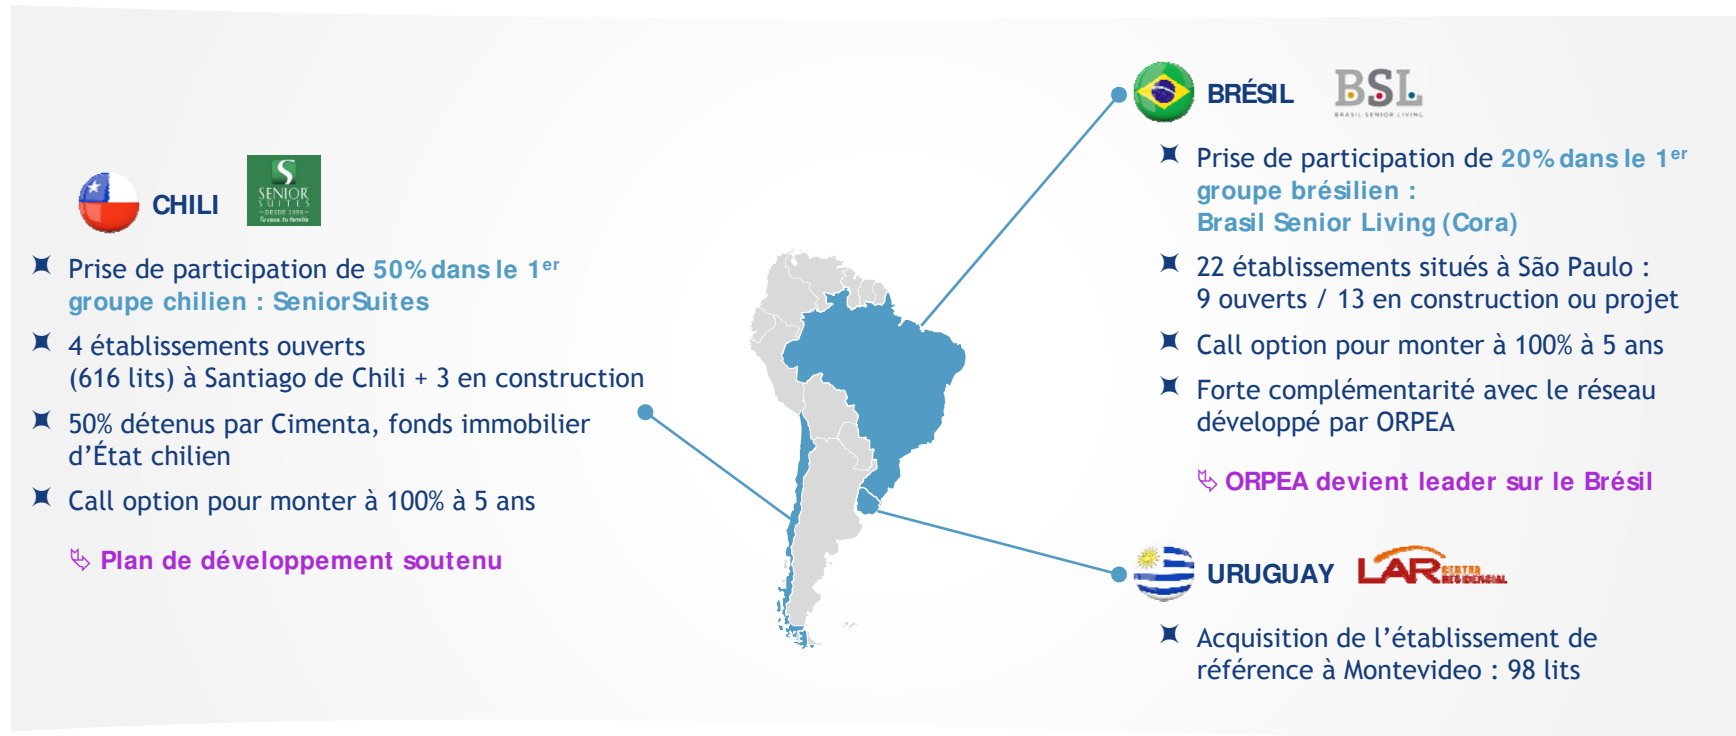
CHILI

SENIOR SUITES DESDE 1996 Tu casa, tu familia

Prise de participation de 50% dans le 1$^{er}$ groupe chilien : SeniorSuites

4 établissements ouverts (616 lits) à Santiago de Chili + 3 en construction

50% détenus par Cimenta, fonds immobilier d'État chilien

Call option pour monter à 100% à 5 ans

Plan de développement soutenu

BRÉSIL

BSL BRASIL SENIOR LIVING

Prise de participation de 20% dans le 1$^{er}$ groupe brésilien : Brasil Senior Living (Cora)

22 établissements situés à São Paulo : 9 ouverts / 13 en construction ou projet

Call option pour monter à 100% à 5 ans

Forte complémentarité avec le réseau développé par ORPEA

ORPEA devient leader sur le Brésil

URUGUAY

LAR CENTRO RESIDENCIAL

Acquisition de l'établissement de référence à Montevideo : 98 lits